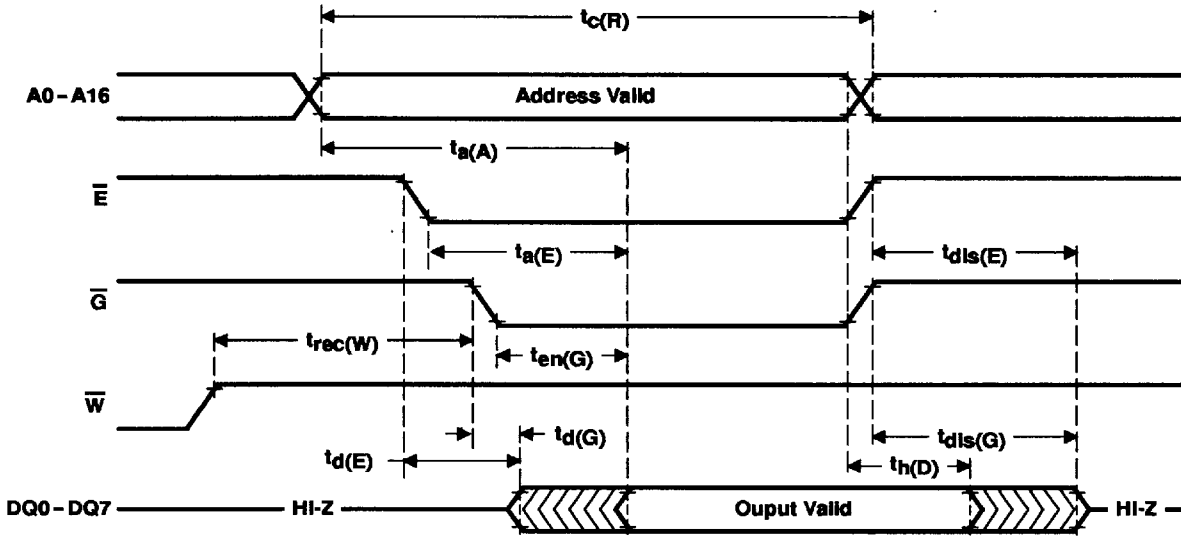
$t_{c(R)}$

A0 – A16

Address Valid

$t_{a(A)}$

$\overline{E}$

$t_{a(E)}$

$t_{dis(E)}$

$\overline{G}$

$t_{rec(W)}$

$t_{en(G)}$

$\overline{W}$

$t_{d(G)}$

$t_{dis(G)}$

$t_{d(E)}$

$t_{h(D)}$

DQ0 – DQ7

HI-Z

Ouput Valid

HI-Z